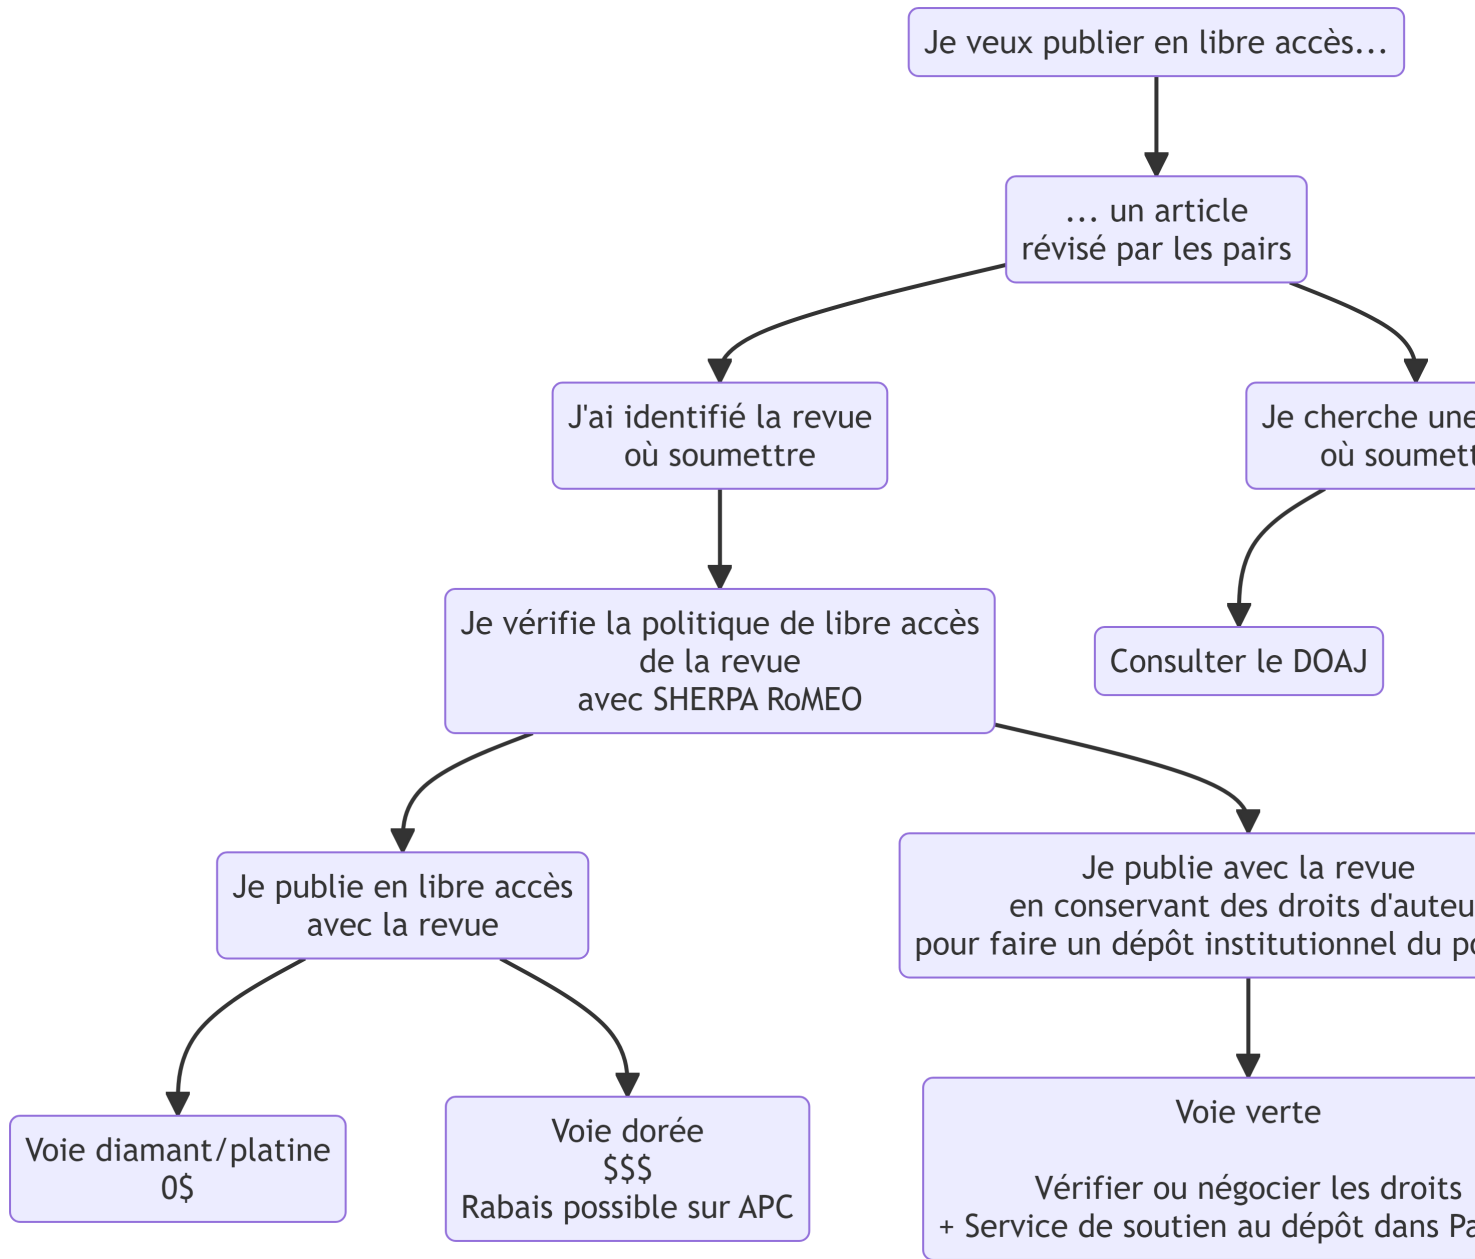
Je veux publier en libre accès...

... un article révisé par les pairs

J'ai identifié la revue où soumettre

Je cherche une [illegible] où soumett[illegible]

Je vérifie la politique de libre accès de la revue avec SHERPA RoMEO

Consulter le DOAJ

Je publie en libre accès avec la revue

Je publie avec la revue en conservant des droits d'auteu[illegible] pour faire un dépôt institutionnel du p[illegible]

Voie diamant/platine
0$

Voie dorée
$$$
Rabais possible sur APC

Voie verte

Vérifier ou négocier les droits
+ Service de soutien au dépôt dans Pa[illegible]